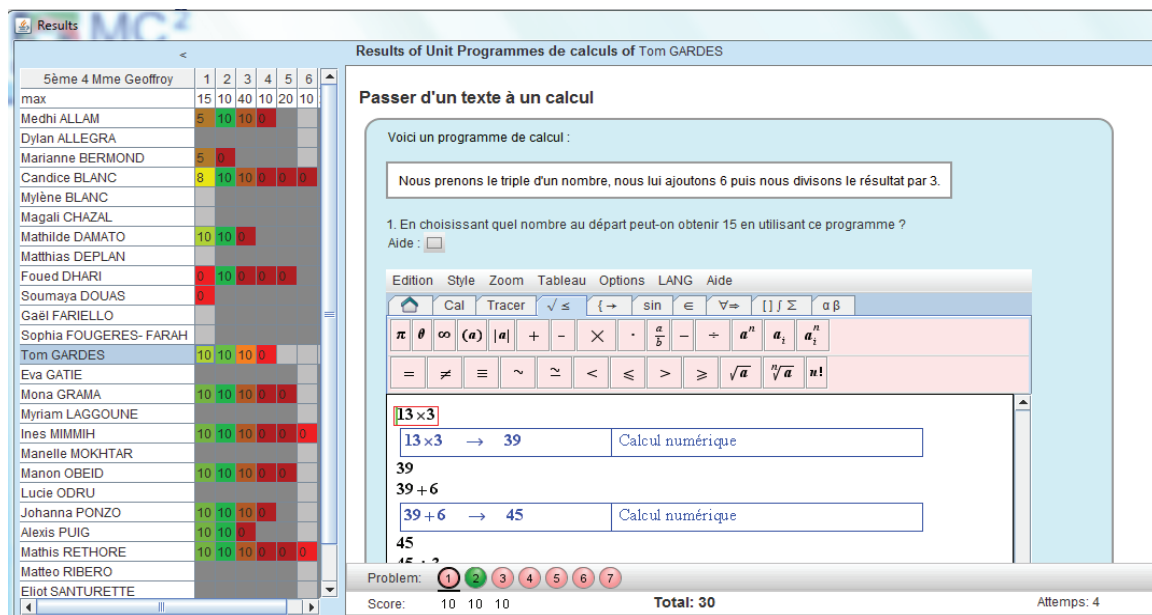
Results

<

| 5ème 4 Mme Geoffroy | 1 | 2 | 3 | 4 | 5 | 6 |
|---|---|---|---|---|---|---|
| max | 15 | 10 | 40 | 10 | 20 | 10 |
| Medhi ALLAM | 5 | 10 | 10 | 0 | | |
| Dylan ALLEGRA | | | | | | |
| Marianne BERMOND | 5 | 0 | | | | |
| Candice BLANC | 8 | 10 | 10 | 0 | 0 | 0 |
| Mylène BLANC | | | | | | |
| Magali CHAZAL | | | | | | |
| Mathilde DAMATO | 10 | 10 | 0 | | | |
| Matthias DEPLAN | | | | | | |
| Foued DHARI | 0 | 10 | 0 | 0 | 0 | |
| Soumaya DOUAS | 0 | | | | | |
| Gaël FARIELLO | | | | | | |
| Sophia FOUGERES- FARAH | | | | | | |
| Tom GARDES | 10 | 10 | 10 | 0 | | |
| Eva GATIE | | | | | | |
| Mona GRAMA | 10 | 10 | 10 | 0 | 0 | |
| Myriam LAGGOUNE | | | | | | |
| Ines MIMMIH | 10 | 10 | 10 | 0 | 0 | 0 |
| Manelle MOKHTAR | | | | | | |
| Manon OBEID | 10 | 10 | 10 | 0 | 0 | |
| Lucie ODRU | | | | | | |
| Johanna PONZO | 10 | 10 | 10 | 0 | | |
| Alexis PUIG | 10 | 10 | 0 | | | |
| Mathis RETHORE | 10 | 10 | 10 | 0 | 0 | 0 |
| Matteo RIBERO | | | | | | |
| Eliot SANTURETTE | | | | | | |

Results of Unit Programmes de calculs of Tom GARDES

Passer d'un texte à un calcul

Voici un programme de calcul :

Nous prenons le triple d'un nombre, nous lui ajoutons 6 puis nous divisons le résultat par 3.

1. En choisissant quel nombre au départ peut-on obtenir 15 en utilisant ce programme ?
Aide :

Edition Style Zoom Tableau Options LANG Aide

Cal Tracer $\sqrt{}\leq$ $\{\rightarrow$ sin $\in$ $\forall\Rightarrow$ $[\,]\int\Sigma$ $\alpha\beta$

$\pi$ $\theta$ $\infty$ $(a)$ $|a|$ $+$ $-$ $\times$ $\cdot$ $\frac{a}{b}$ $-$ $\div$ $a^n$ $a_i$ $a_i^n$

$=$ $\neq$ $\equiv$ $\sim$ $\simeq$ $<$ $\leqslant$ $>$ $\geqslant$ $\sqrt{a}$ $\sqrt[n]{a}$ $n!$

$13\times3$
$13\times3 \rightarrow 39$ Calcul numérique
39
$39+6$
$39+6 \rightarrow 45$ Calcul numérique
45
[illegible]

Problem: 1 2 3 4 5 6 7
Score: 10 10 10
Total: 30
Attemps: 4